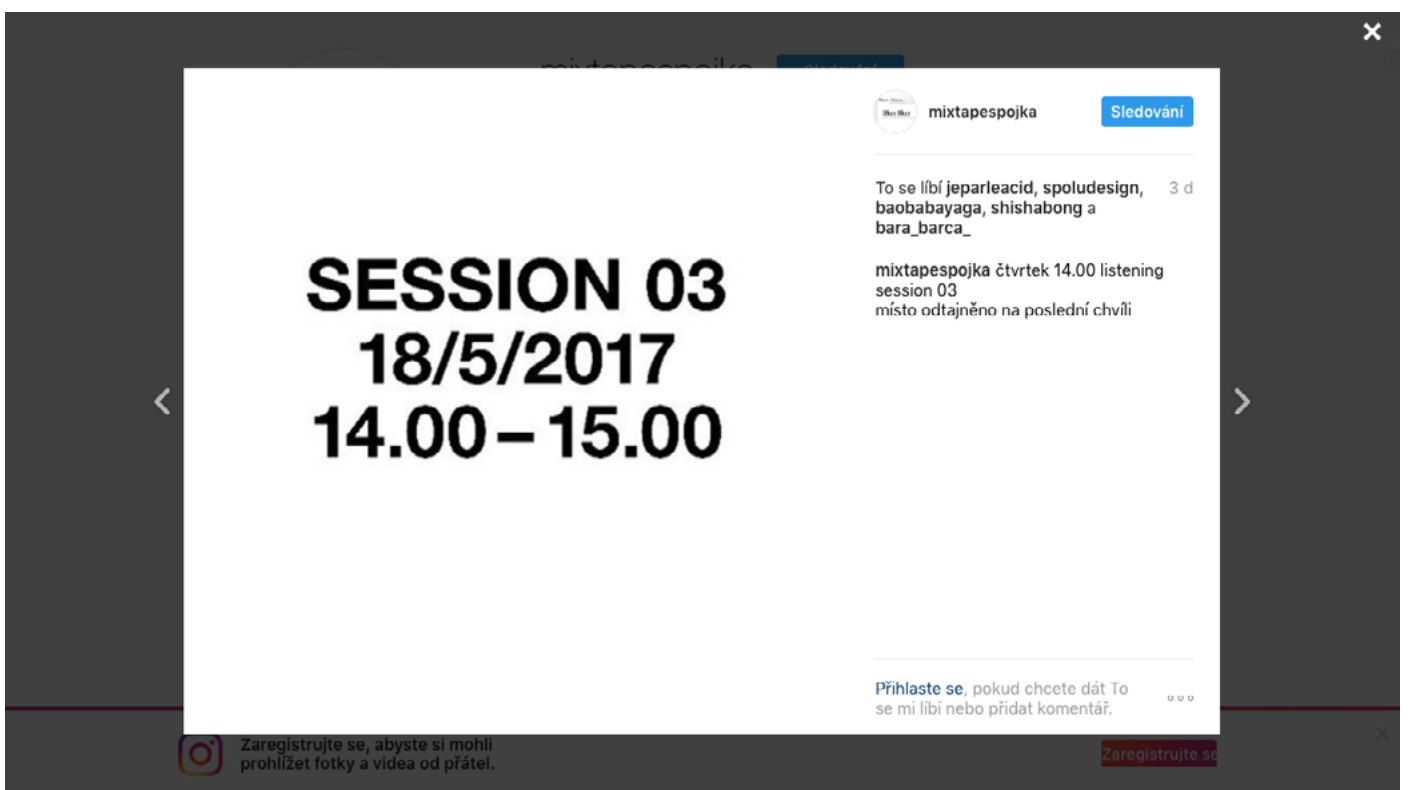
SESSION 03
18/5/2017
14.00 – 15.00

mixtapespojka
Sledování

To se líbí jeparleacid, spoludesign, baobabayaga, shishabong a bara_barca_
3 d

mixtapespojka čtvrtek 14.00 listening session 03
místo odtajněno na poslední chvíli

Přihlaste se, pokud chcete dát To se mi líbí nebo přidat komentář.

Zaregistrujte se, abyste si mohli prohlížet fotky a videa od přátel.
Zaregistrujte se